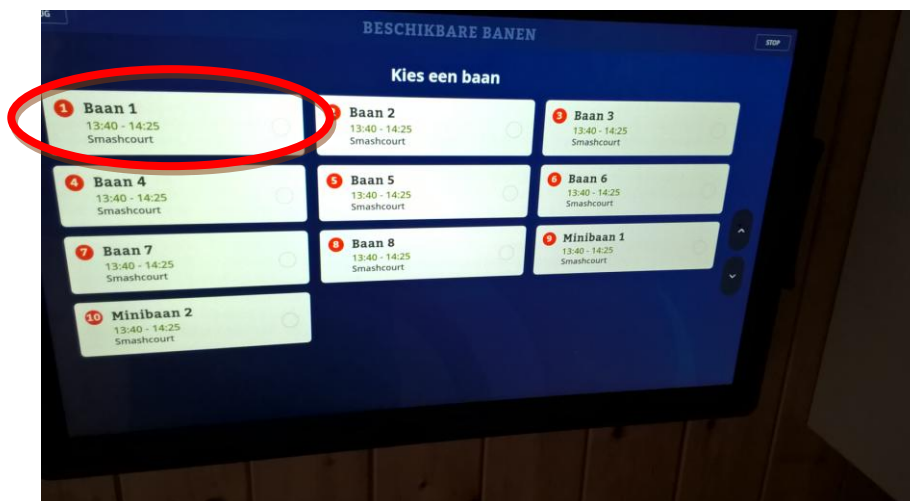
UG

BESCHIKBARE BANEN

STOP

Kies een baan

1 Baan 1
13:40 - 14:25
Smashcourt

2 Baan 2
13:40 - 14:25
Smashcourt

3 Baan 3
13:40 - 14:25
Smashcourt

4 Baan 4
13:40 - 14:25
Smashcourt

5 Baan 5
13:40 - 14:25
Smashcourt

6 Baan 6
13:40 - 14:25
Smashcourt

7 Baan 7
13:40 - 14:25
Smashcourt

8 Baan 8
13:40 - 14:25
Smashcourt

9 Minibaan 1
13:40 - 14:25
Smashcourt

10 Minibaan 2
13:40 - 14:25
Smashcourt